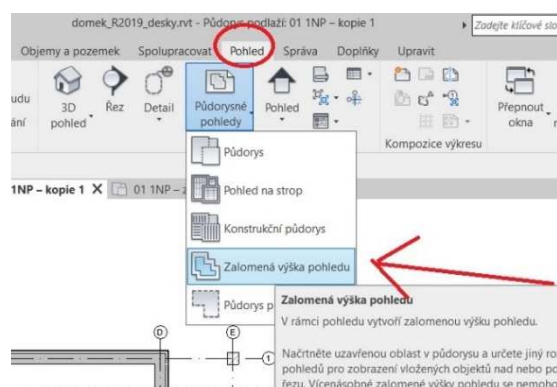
domek_R2019_desky.rvt - Půdorys podlaží: 01 1NP - kopie 1

Zadejte klíčové slo

Objemy a pozemek Spolupracovat Pohled Správa Doplňky Upravit

udu

ání

3D pohled

Řez

Detail

Půdorysné pohledy

Pohled

Kompozice výkresu

Přepnout okna

1NP – kopie 1 X 01 1NP –

Půdorys

Pohled na strop

Konstrukční půdorys

Zalomená výška pohledu

Půdorys p

D

E

1

Zalomená výška pohledu

V rámci pohledu vytvoří zalomenou výšku pohledu.

Načrtněte uzavřenou oblast v půdorysu a určete jiný ro pohledů pro zobrazení vložených objektů nad nebo p řezu. Vícenásobné zalomené výšky pohledu se nemohl